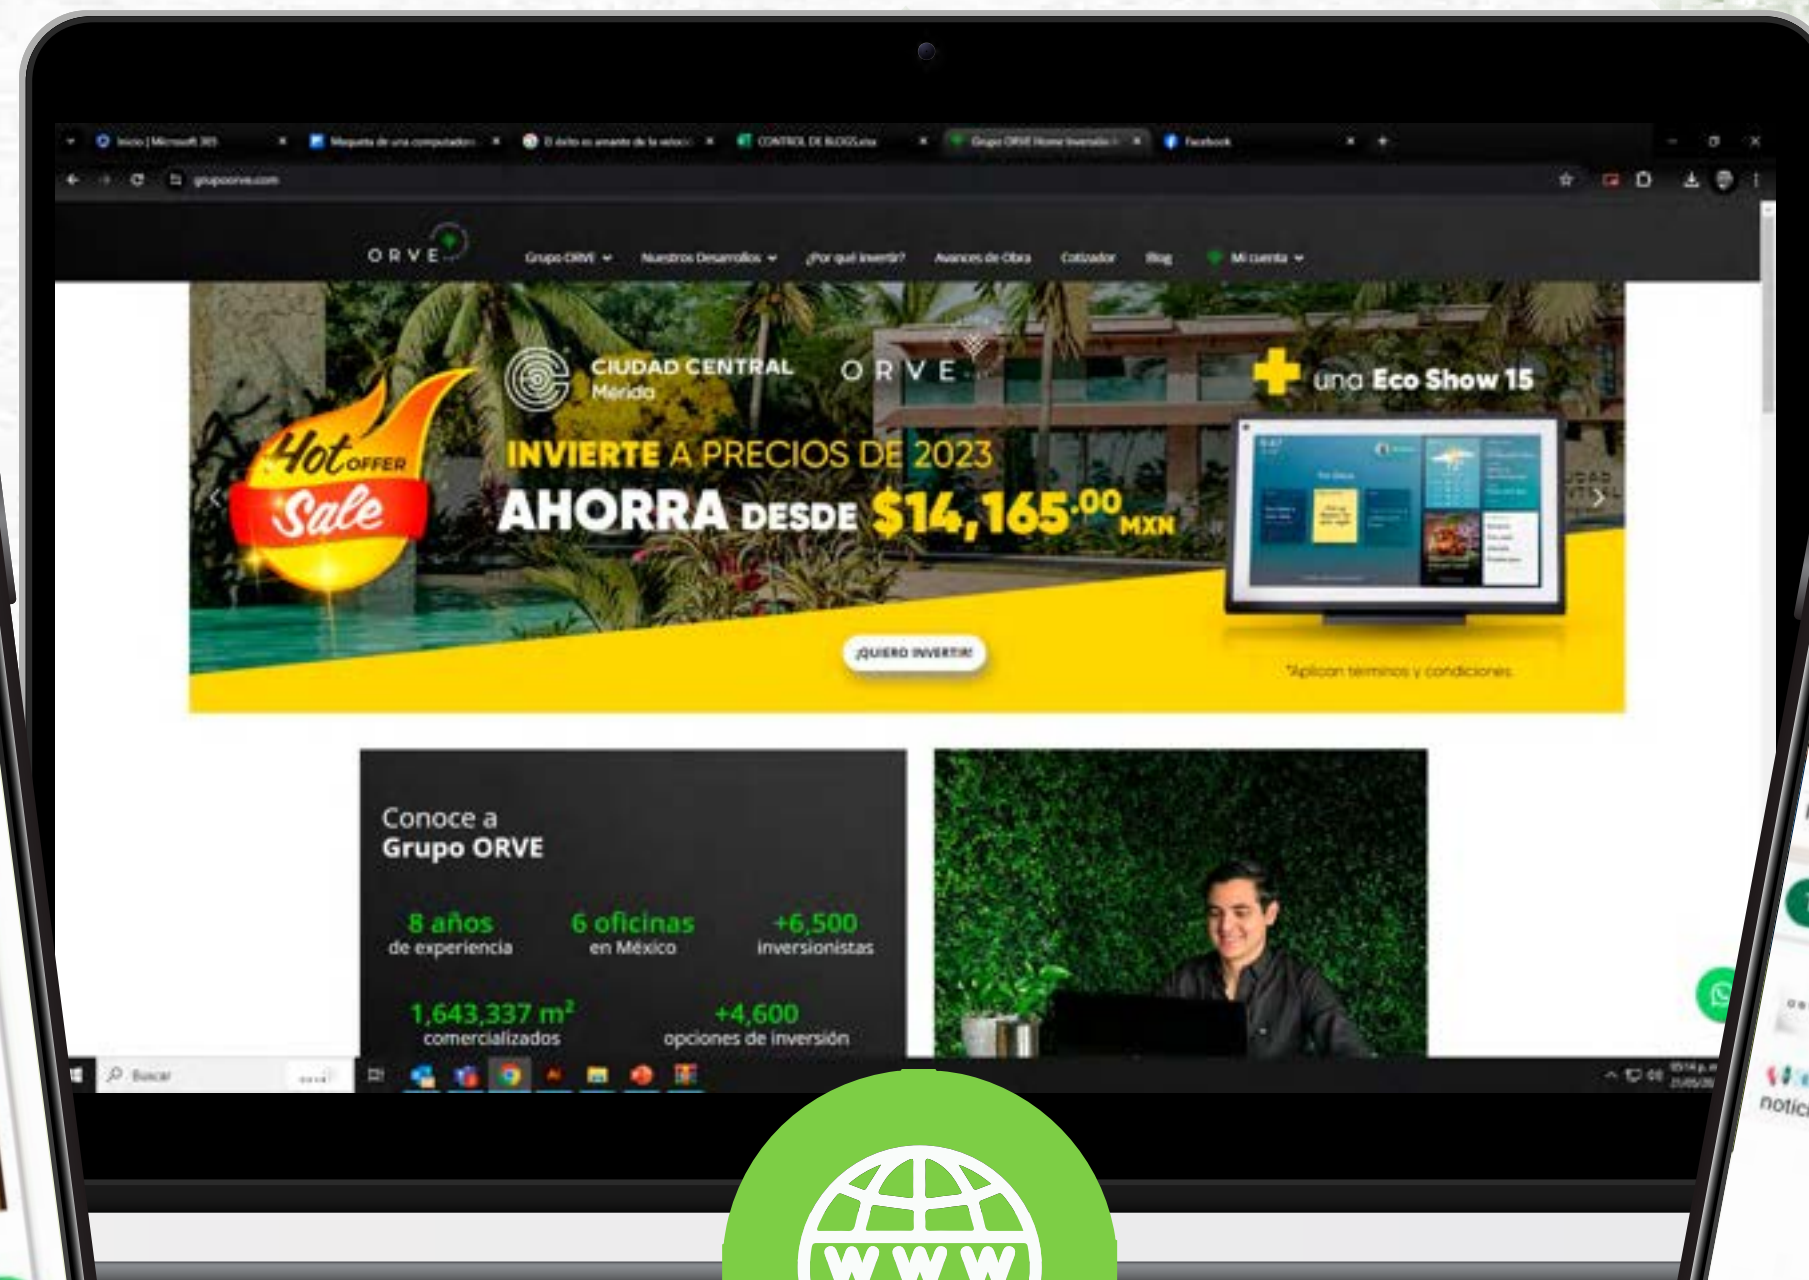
Inicio | Microsoft 365
Maqueta de una computadora
El delito es amante de la veloci
CONTROL DE BLOGS.xlsx
Grupo ORVE Home Inversión
Facebook

grupoorve.com

ORVE
Grupo ORVE
Nuestros Desarrollos
¿Por qué invertir?
Avances de Obra
Cotizador
Blog
Mi cuenta

CIUDAD CENTRAL
Mérida
ORVE
una Eco Show 15
Hot OFFER
Sale
INVIERTE A PRECIOS DE 2023
AHORRA DESDE $14,165.00 MXN
¡QUIERO INVERTIR!
*Aplican términos y condiciones

Conoce a
Grupo ORVE

8 años
de experiencia
6 oficinas
en México
+6,500
inversionistas
1,643,337 m²
comercializados
+4,600
opciones de inversión

Buscar

WWW

notic